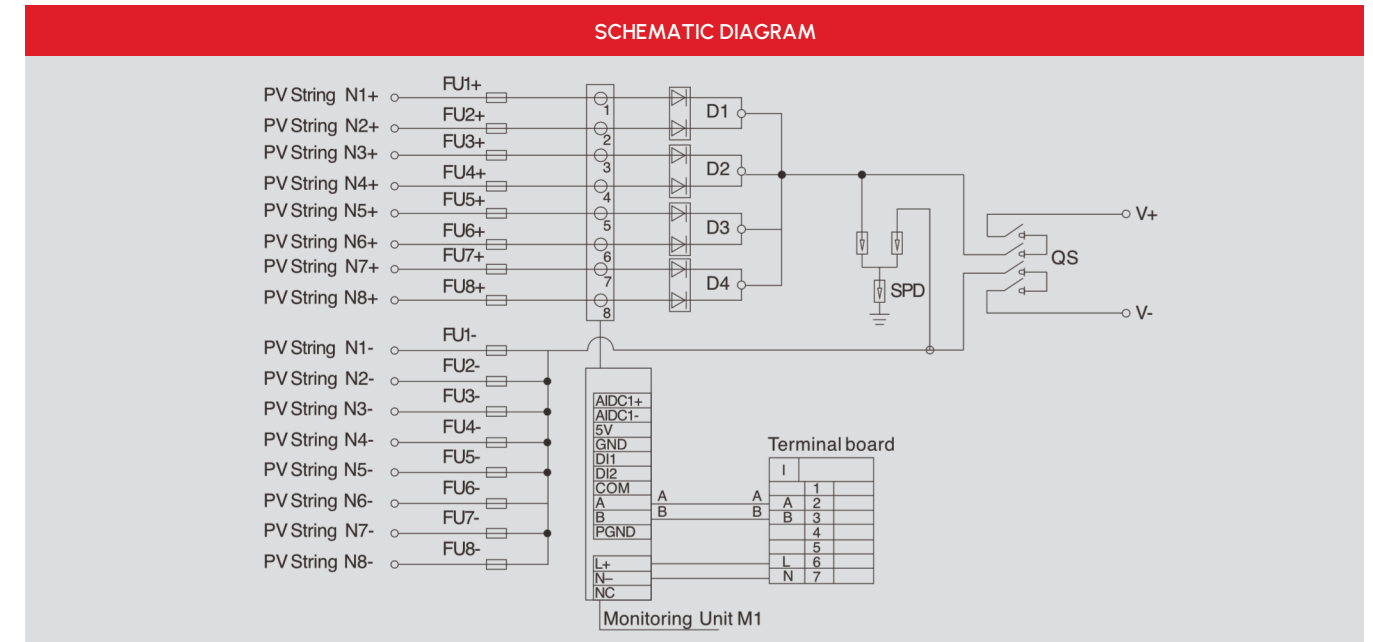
SCHEMATIC DIAGRAM

PV String N1+
FU1+
PV String N2+
FU2+
PV String N3+
FU3+
PV String N4+
FU4+
PV String N5+
FU5+
PV String N6+
FU6+
PV String N7+
FU7+
PV String N8+
FU8+

1
2
3
4
5
6
7
8

D1
D2
D3
D4

SPD

QS
V+
V-

PV String N1-
FU1-
PV String N2-
FU2-
PV String N3-
FU3-
PV String N4-
FU4-
PV String N5-
FU5-
PV String N6-
FU6-
PV String N7-
FU7-
PV String N8-
FU8-

AIDC1+
AIDC1-
5V
GND
DI1
DI2
COM
A
B
PGND
L+
N–
NC

A
B
A
B

Monitoring Unit M1

Terminal board

| I | | |
|---|---|---|
| | 1 | |
| A | 2 | |
| B | 3 | |
| | 4 | |
| | 5 | |
| L | 6 | |
| N | 7 | |